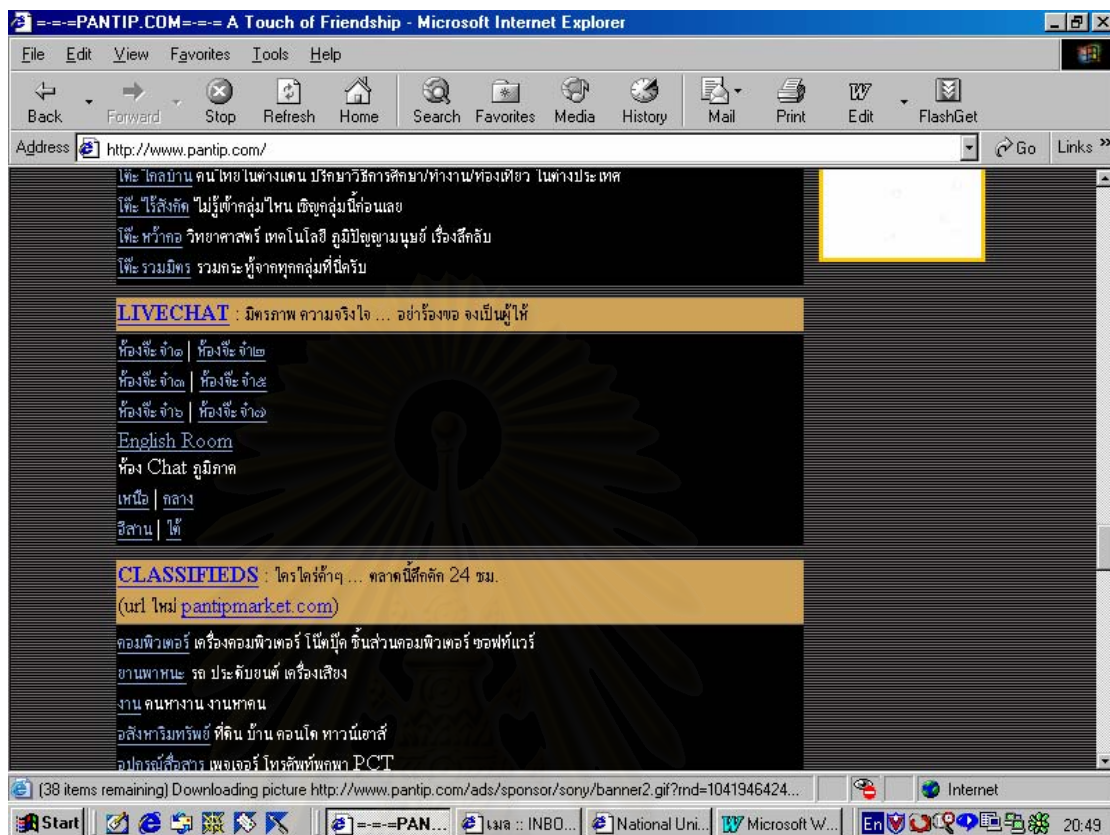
=-=-=PANTIP.COM=-=-= A Touch of Friendship - Microsoft Internet Explorer

File Edit View Favorites Tools Help

Back Forward Stop Refresh Home Search Favorites Media History Mail Print Edit FlashGet

Address http://www.pantip.com/ Go Links »

โต๊ะ ไกลบ้าน คนไทยในต่างแดน ปรึกษาวิธีการศึกษา/ทำงาน/ท่องเที่ยว ในต่างประเทศ

โต๊ะ ไร้สังกัด ไม่รู้เข้ากลุ่มไหน เชิญกลุ่มนี้ก่อนเลย

โต๊ะ หว้ากอ วิทยาศาสตร์ เทคโนโลยี ภูมิปัญญามนุษย์ เรื่องลึกลับ

โต๊ะ รวมมิตร รวมกระทู้จากทุกกลุ่มที่นี่ครับ

LIVECHAT : มิตรภาพ ความจริงใจ ... อย่าร้องขอ จงเป็นผู้ให้

ห้องจี๊ะจ๋า๑ | ห้องจี๊ะจ๋า๒

ห้องจี๊ะจ๋า๓ | ห้องจี๊ะจ๋า๔

ห้องจี๊ะจ๋า๖ | ห้องจี๊ะจ๋า๗

English Room

ห้อง Chat ภูมิภาค

เหนือ | กลาง

อีสาน | ใต้

CLASSIFIEDS : ใครใคร่ค้าๆ ... ตลาดนี้คึกคัก 24 ชม.

(url ใหม่ pantipmarket.com)

คอมพิวเตอร์ เครื่องคอมพิวเตอร์ โน๊ตบุ๊ค ชิ้นส่วนคอมพิวเตอร์ ซอฟท์แวร์

ยานพาหนะ รถ ประดับยนต์ เครื่องเสียง

งาน คนหางาน งานหาคน

อสังหาริมทรัพย์ ที่ดิน บ้าน คอนโด ทาวน์เฮาส์

อุปกรณ์สื่อสาร เพจเจอร์ โทรศัพท์พกพา PCT

(38 items remaining) Downloading picture http://www.pantip.com/ads/sponsor/sony/banner2.gif?rnd=1041946424... Internet

Start =-=-=PAN... เมล :: INBO... National Uni... Microsoft W... En 20:49